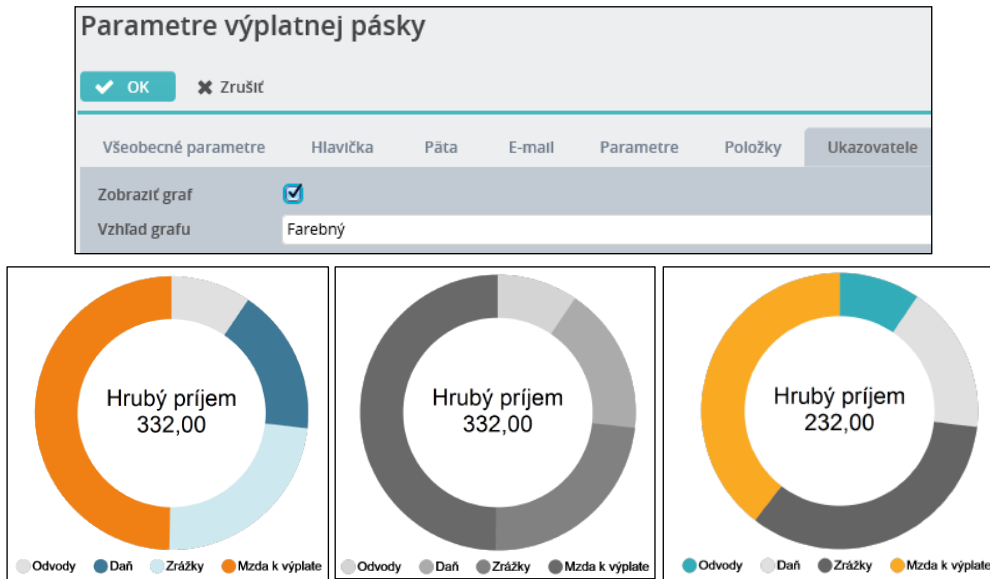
Parametre výplatnej pásky

OK
Zrušiť

Všeobecné parametre | Hlavička | Päta | E-mail | Parametre | Položky | Ukazovatele

Zobraziť graf
Vzhľad grafu
Farebný

Hrubý príjem
332,00

Odvody Daň Zrážky Mzda k výplate

Hrubý príjem
332,00

Odvody Daň Zrážky Mzda k výplate

Hrubý príjem
232,00

Odvody Daň Zrážky Mzda k výplate